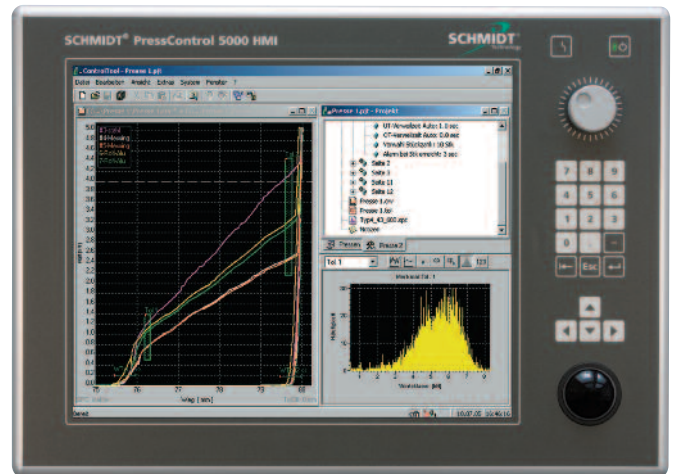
SCHMIDT® PressControl 5000 HMI

SCHMIDT Technology

ControlTool - Presse 1.ptl

Datei Bearbeiten Projekt Extras System Fenster ?

Presse 1.ptl - Projekt

UT-Verweilzeit Auto: 1.0 sec
OT-Verweilzeit Auto: 0.0 sec
Vorwahl Stückzahl: 10 Stk
Alarm bei Stromausfall: 3 sec
Seite 2
Seite 3
Seite 11
Seite 12
Presse 1.csv
Presse 1.lor
Typ4_43_000.apz

Presse Presse 2

Teil 1

Merkmal Teil: 1

5.0
4.8
4.6
4.4
4.2
4.0
3.8
3.6
3.4
3.2
3.0
2.8
2.6
2.4
2.2
2.0
1.8
1.6
1.4
1.2
1.0
0.8
0.6
0.4
0.2
0.0

Kraft [kN]

Weg [ mm]

Häufigkeit

Bereit

10.07.05 10:46:16

7 8 9
4 5 6
1 2 3
0

Esc